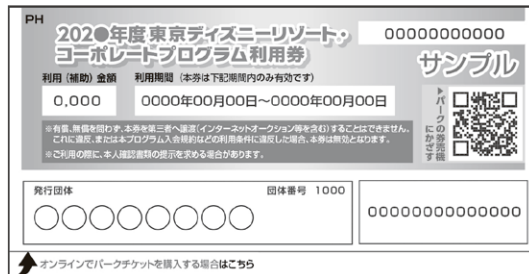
PH

202●年度 東京ディズニーリゾート・コーポレートプログラム利用券

00000000000

サンプル

利用（補助）金額　利用期間（本券は下記期間内のみ有効です）

0,000

0000年00月00日～0000年00月00日

※有償、無償を問わず、本券を第三者へ譲渡（インターネットオークション等を含む）することはできません。これに違反、または本プログラム入会規約などの利用条件に違反した場合、本券は無効となります。
※ご利用の際に、本人確認書類の提示を求める場合があります。

▶パークの券売機にかざす

発行団体　団体番号 1000

〇〇〇〇〇〇〇〇

00000000000000

オンラインでパークチケットを購入する場合はこちら